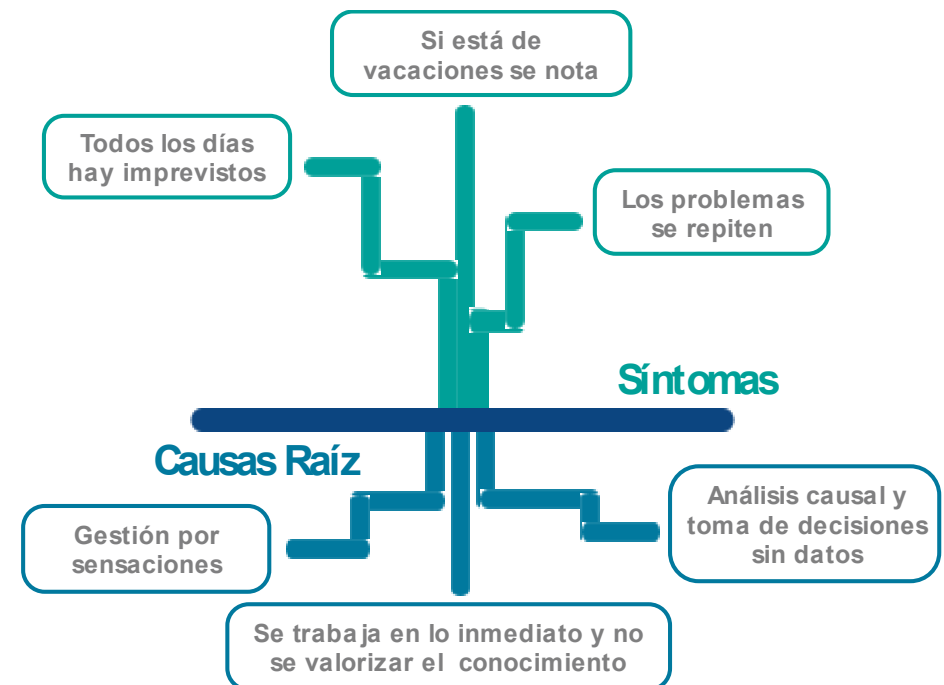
Si está de vacaciones se nota

Todos los días hay imprevistos

Los problemas se repiten

Síntomas

Causas Raíz

Gestión por sensaciones

Análisis causal y toma de decisiones sin datos

Se trabaja en lo inmediato y no se valorizar el conocimiento